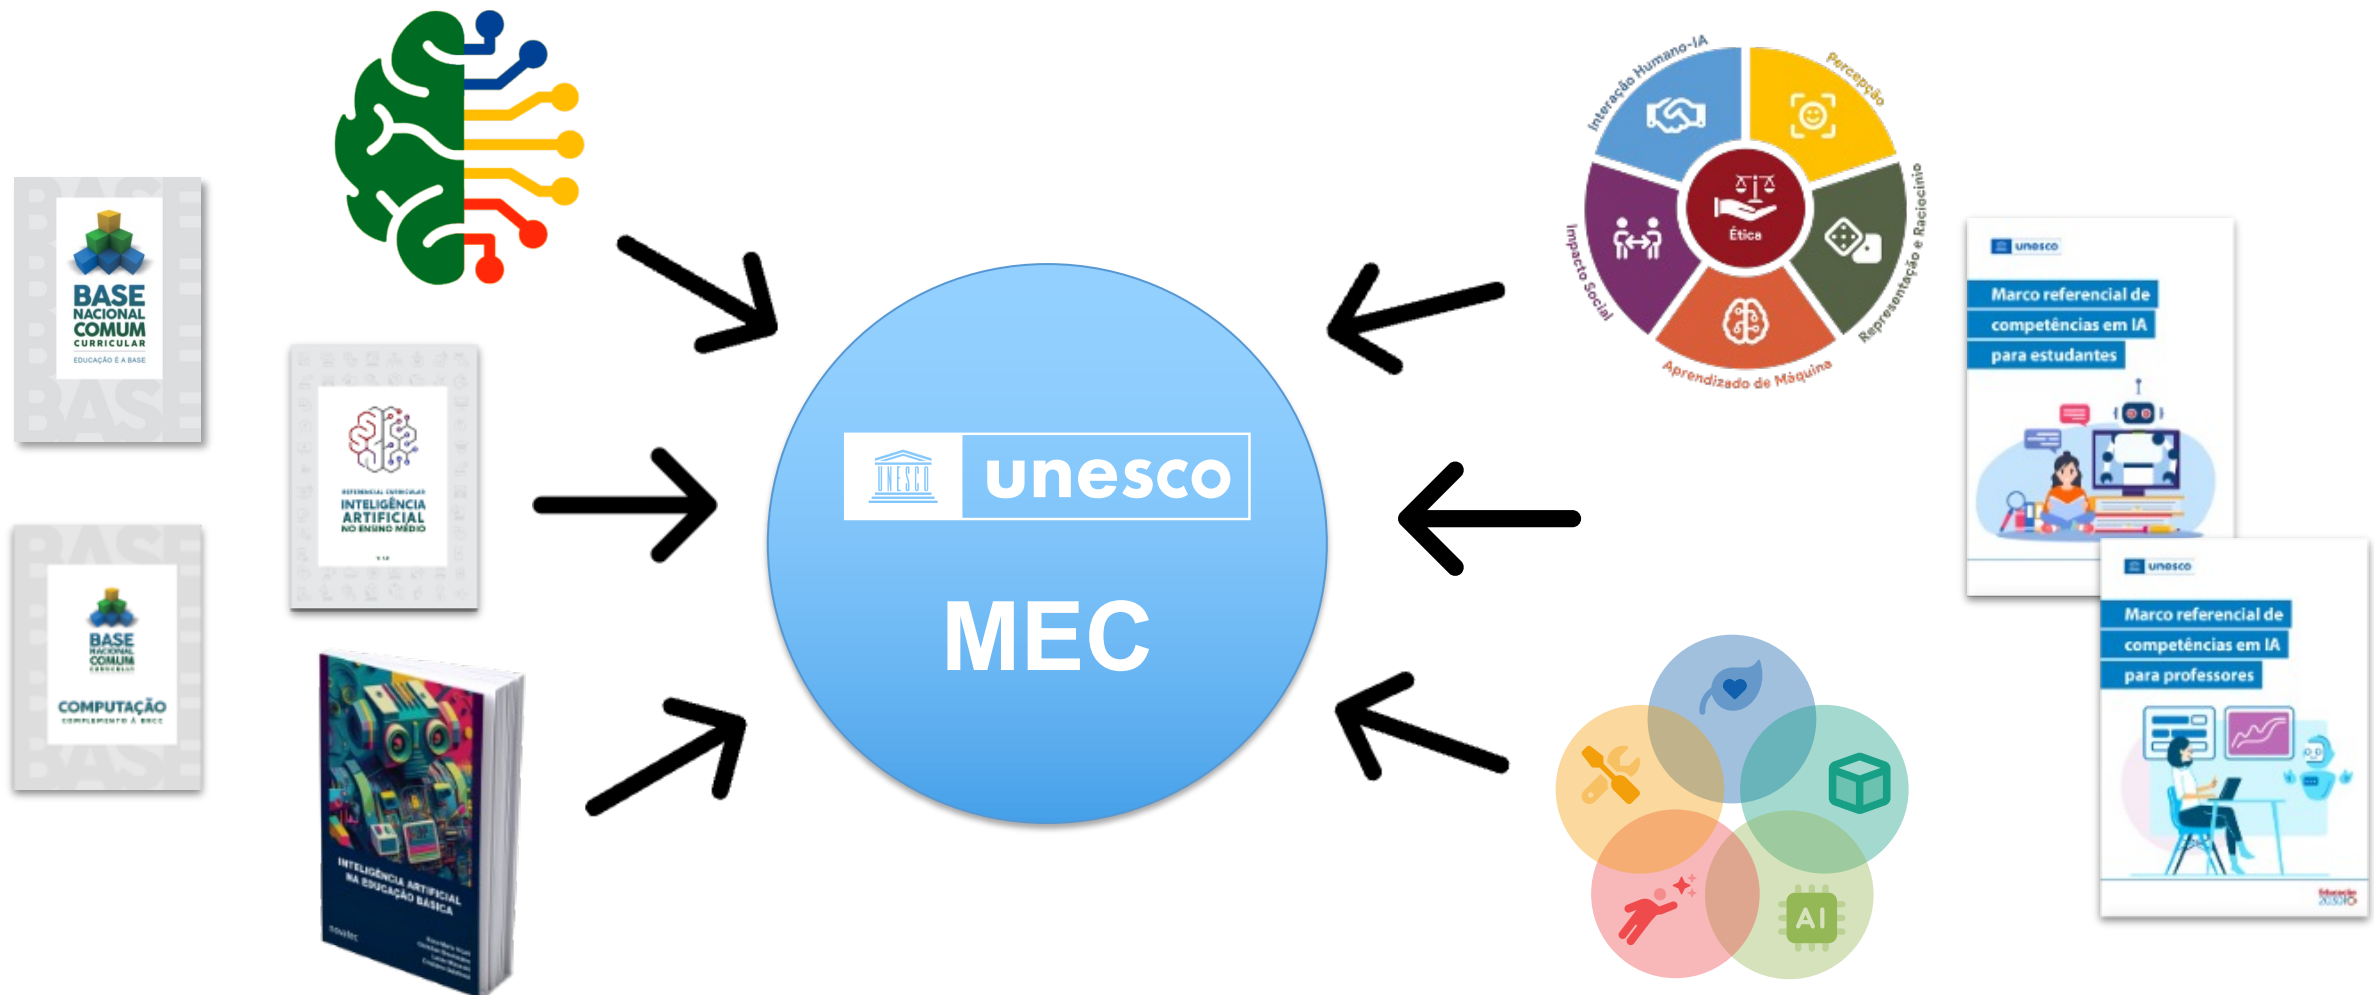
BASE NACIONAL COMUM CURRICULAR
EDUCAÇÃO É A BASE

BASE NACIONAL COMUM CURRICULAR
COMPUTAÇÃO
COMPLEMENTO À BNCC

REFERENCIAL CURRICULAR
INTELIGÊNCIA ARTIFICIAL NO ENSINO MÉDIO

INTELIGÊNCIA ARTIFICIAL NA EDUCAÇÃO BÁSICA
novatec

UNESCO unesco
MEC

Interação Humano-IA
Percepção
Representação e Raciocínio
Aprendizado de Máquina
Impacto Social
Ética

unesco
Marco referencial de competências em IA para estudantes

unesco
Marco referencial de competências em IA para professores

AI